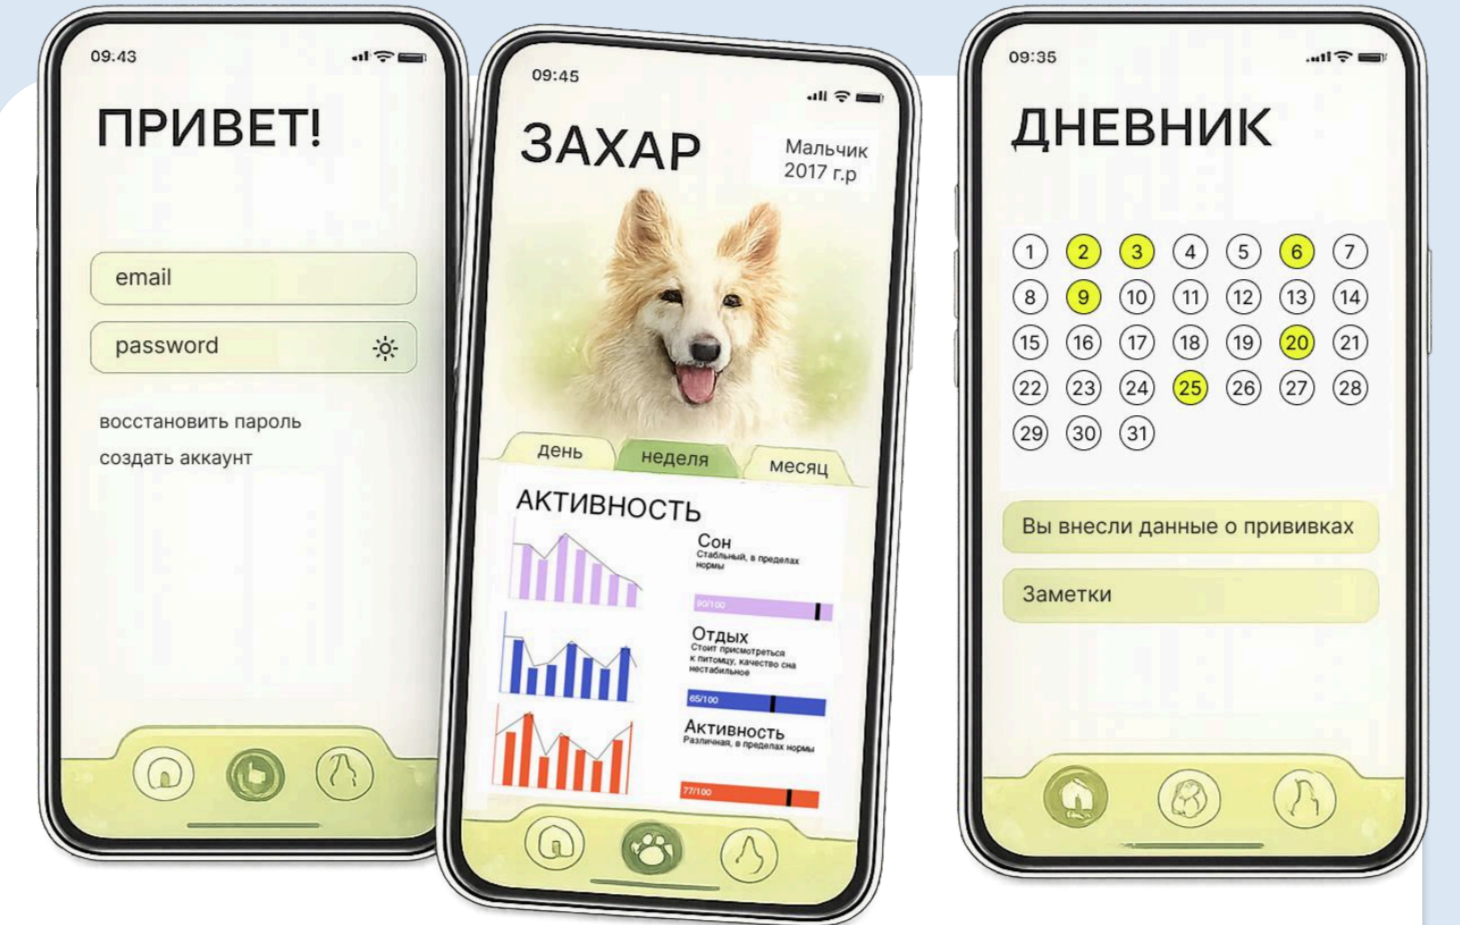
09:43

ПРИВЕТ!

email

password

восстановить пароль

создать аккаунт

09:45

ЗАХАР

Мальчик
2017 г.р

день неделя месяц

АКТИВНОСТЬ

Сон
Стабильный, в пределах нормы

90/100

Отдых
Стоит присмотреться к питомцу, качество сна нестабильное

65/100

Активность
Различная, в пределах нормы

77/100

09:35

ДНЕВНИК

1 2 3 4 5 6 7
8 9 10 11 12 13 14
15 16 17 18 19 20 21
22 23 24 25 26 27 28
29 30 31

Вы внесли данные о прививках

Заметки